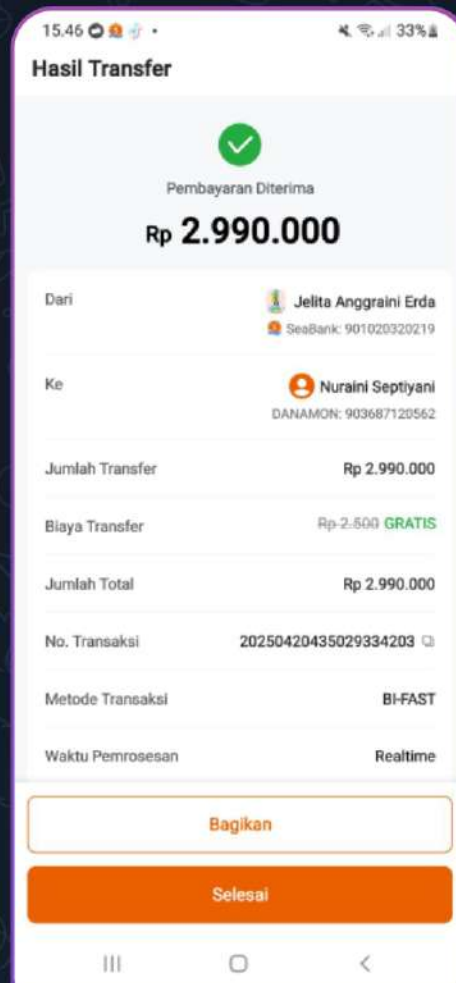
15.46 • 33%

Hasil Transfer

Pembayaran Diterima

Rp 2.990.000

| | |
|---|---|
| Dari | Jelita Anggraini Erda<br>SeaBank: 901020320219 |
| Ke | Nuraini Septiyani<br>DANAMON: 903687120562 |
| Jumlah Transfer | Rp 2.990.000 |
| Biaya Transfer | ~~Rp 2.500~~ GRATIS |
| Jumlah Total | Rp 2.990.000 |
| No. Transaksi | 20250420435029334203 |
| Metode Transaksi | BI-FAST |
| Waktu Pemrosesan | Realtime |

Bagikan

Selesai